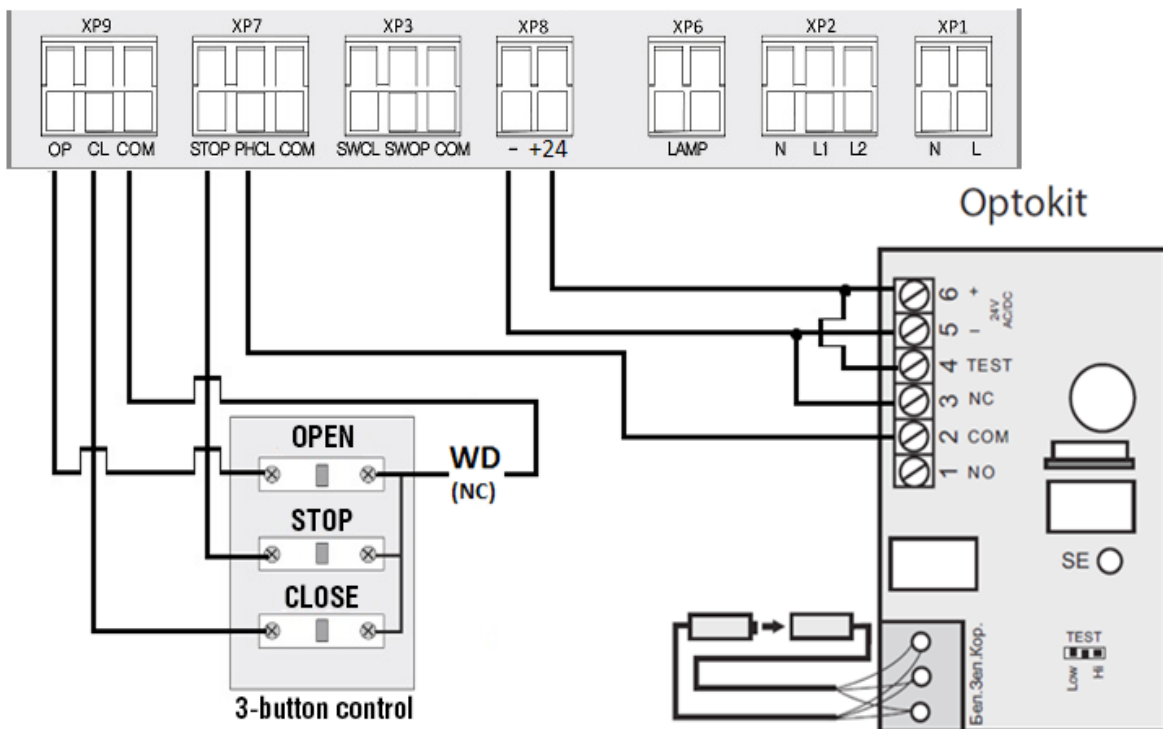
XP9
OP CL COM
XP7
STOP PHCL COM
XP3
SWCL SWOP COM
XP8
- +24
XP6
LAMP
XP2
N L1 L2
XP1
N L

Optokit

6 +
5 -
24V AC/DC
4 TEST
3 NC
2 COM
1 NO

SE

TEST
Low Hi

Бел.Зел.Кор.

OPEN
STOP
CLOSE
WD
(NC)
3-button control